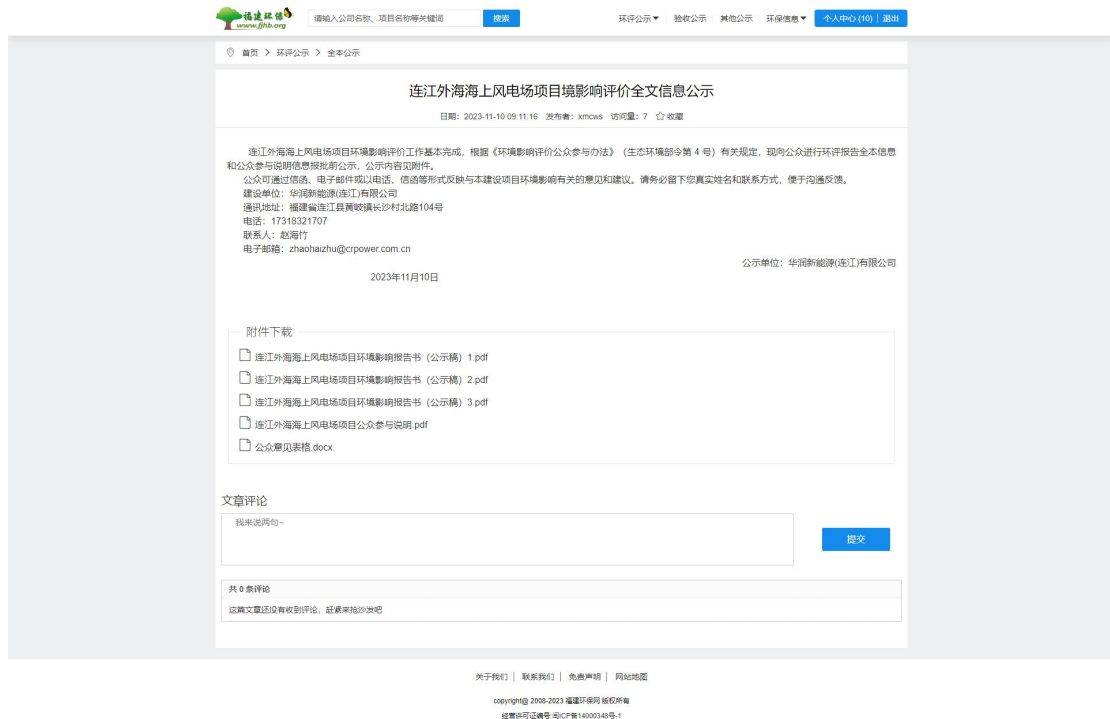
福建环保网 www.fjhb.org

请输入公司名称、项目名称等关键词 搜索

环评公示 ▾ 验收公示 其他公示 环保信息 ▾ 个人中心 (10) | 退出

首页 > 环评公示 > 全本公示

连江外海海上风电场项目境影响评价全文信息公示

日期：2023-11-10 09:11:16 发布者：xmcws 访问量：7 收藏

连江外海海上风电场项目环境影响评价工作基本完成，根据《环境影响评价公众参与办法》（生态环境部令第 4 号）有关规定，现向公众进行环评报告全本信息和公众参与说明信息报批前公示，公示内容见附件。

公众可通过信函、电子邮件或以电话、信函等形式反映与本建设项目环境影响有关的意见和建议。请务必留下您真实姓名和联系方式，便于沟通反馈。

建设单位：华润新能源(连江)有限公司

通讯地址：福建省连江县黄岐镇长沙村北路104号

电话：17318321707

联系人：赵海竹

电子邮箱：zhaohaizhu@crpower.com.cn

公示单位：华润新能源(连江)有限公司

2023年11月10日

附件下载

连江外海海上风电场项目环境影响报告书（公示稿）1.pdf

连江外海海上风电场项目环境影响报告书（公示稿）2.pdf

连江外海海上风电场项目环境影响报告书（公示稿）3.pdf

连江外海海上风电场项目公众参与说明.pdf

公众意见表格.docx

文章评论

我来说两句~

提交

共 0 条评论

这篇文章还没有收到评论，赶紧来抢沙发吧

关于我们 | 联系我们 | 免责声明 | 网站地图

copyright@ 2008-2023 福建环保网 版权所有

经营许可证编号:闽ICP备14000349号-1